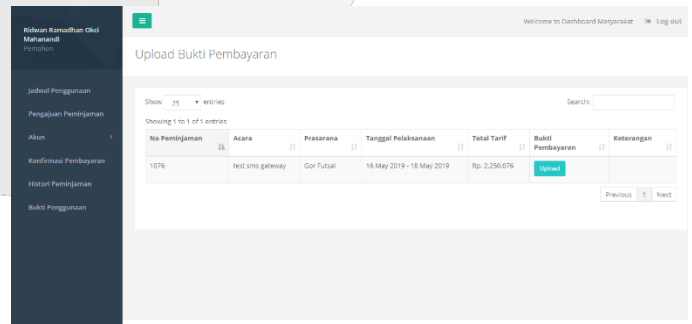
Ridwan Ramadhan Okci Mahanandi
Pemohon

Jadwal Penggunaan
Pengajuan Peminjaman
Akun
Konfirmasi Pembayaran
Histori Peminjaman
Bukti Penggunaan

≡

Welcome to Dashboard Masyarakat Log out

Upload Bukti Pembayaran

Show 25 entries

Search:

| No Peminjaman | Acara | Prasarana | Tanggal Pelaksanaan | Total Tarif | Bukti Pembayaran | Keterangan |
|---|---|---|---|---|---|---|
| 1076 | test sms gateway | Gor Futsal | 16 May 2019 - 18 May 2019 | Rp. 2.250.076 | Upload | |

Showing 1 to 1 of 1 entries

Previous 1 Next